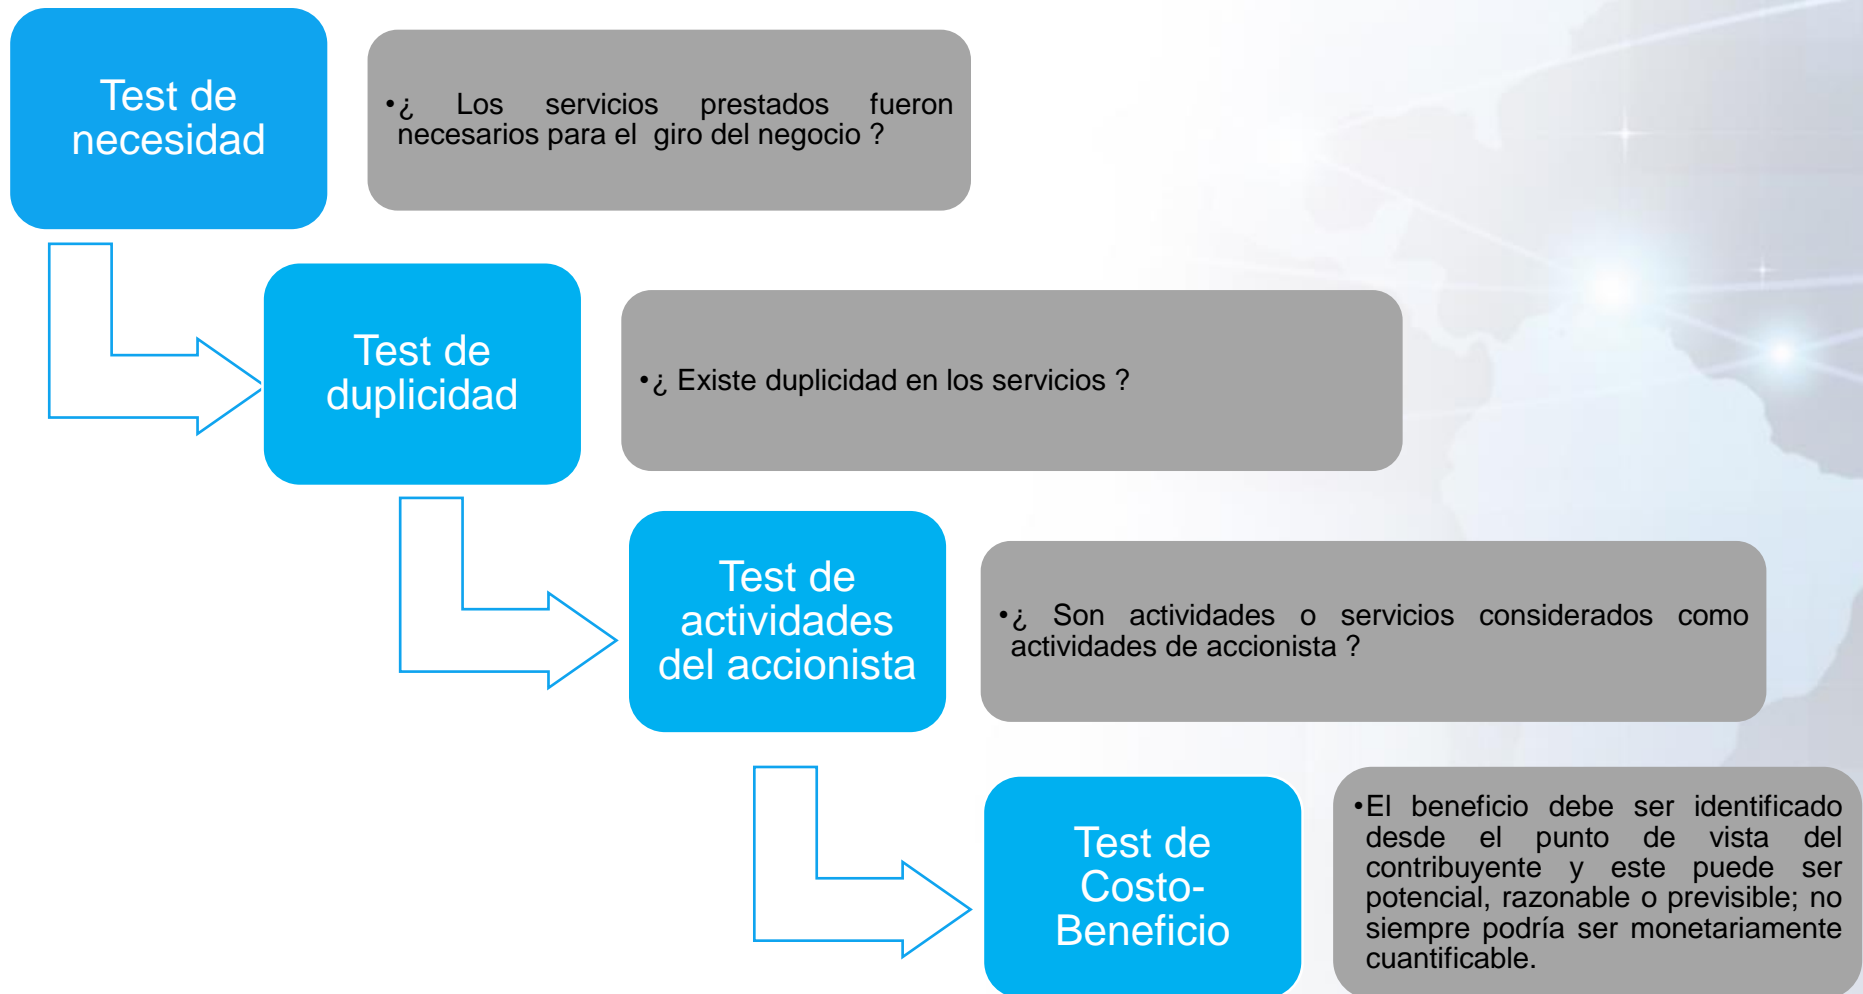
Test de necesidad

• ¿ Los servicios prestados fueron necesarios para el giro del negocio ?

Test de duplicidad

• ¿ Existe duplicidad en los servicios ?

Test de actividades del accionista

• ¿ Son actividades o servicios considerados como actividades de accionista ?

Test de Costo-Beneficio

• El beneficio debe ser identificado desde el punto de vista del contribuyente y este puede ser potencial, razonable o previsible; no siempre podría ser monetariamente cuantificable.